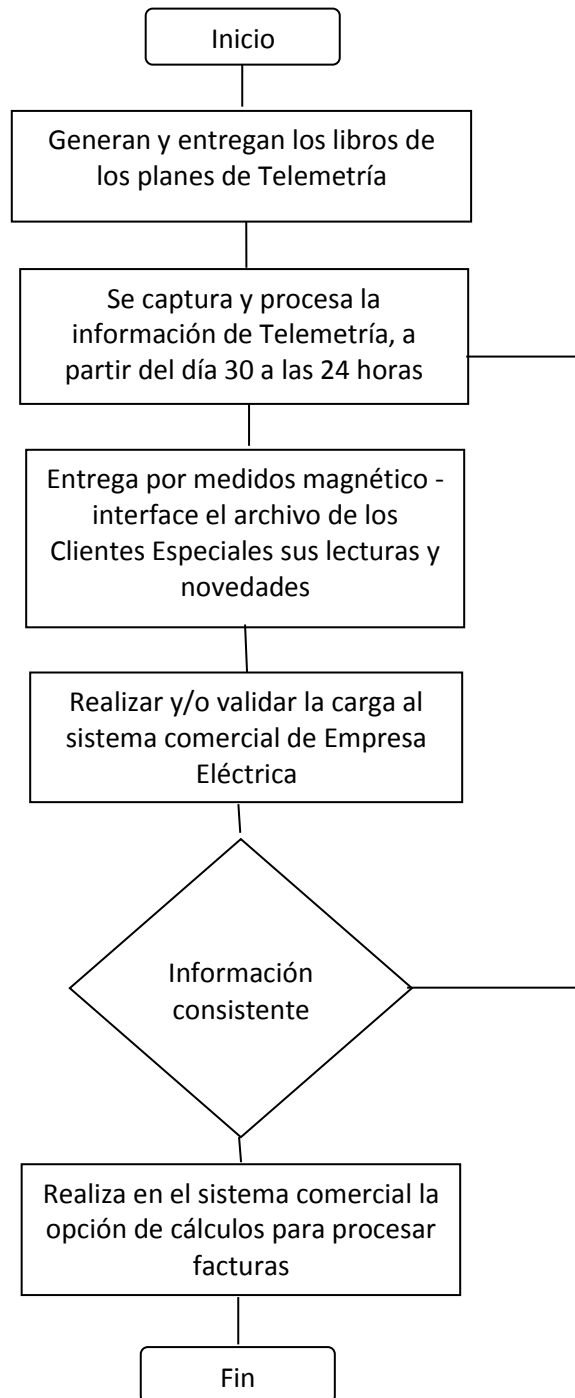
Inicio

Generan y entregan los libros de los planes de Telemetría

Se captura y procesa la información de Telemetría, a partir del día 30 a las 24 horas

Entrega por medidos magnético - interface el archivo de los Clientes Especiales sus lecturas y novedades

Realizar y/o validar la carga al sistema comercial de Empresa Eléctrica

Información consistente

Realiza en el sistema comercial la opción de cálculos para procesar facturas

Fin